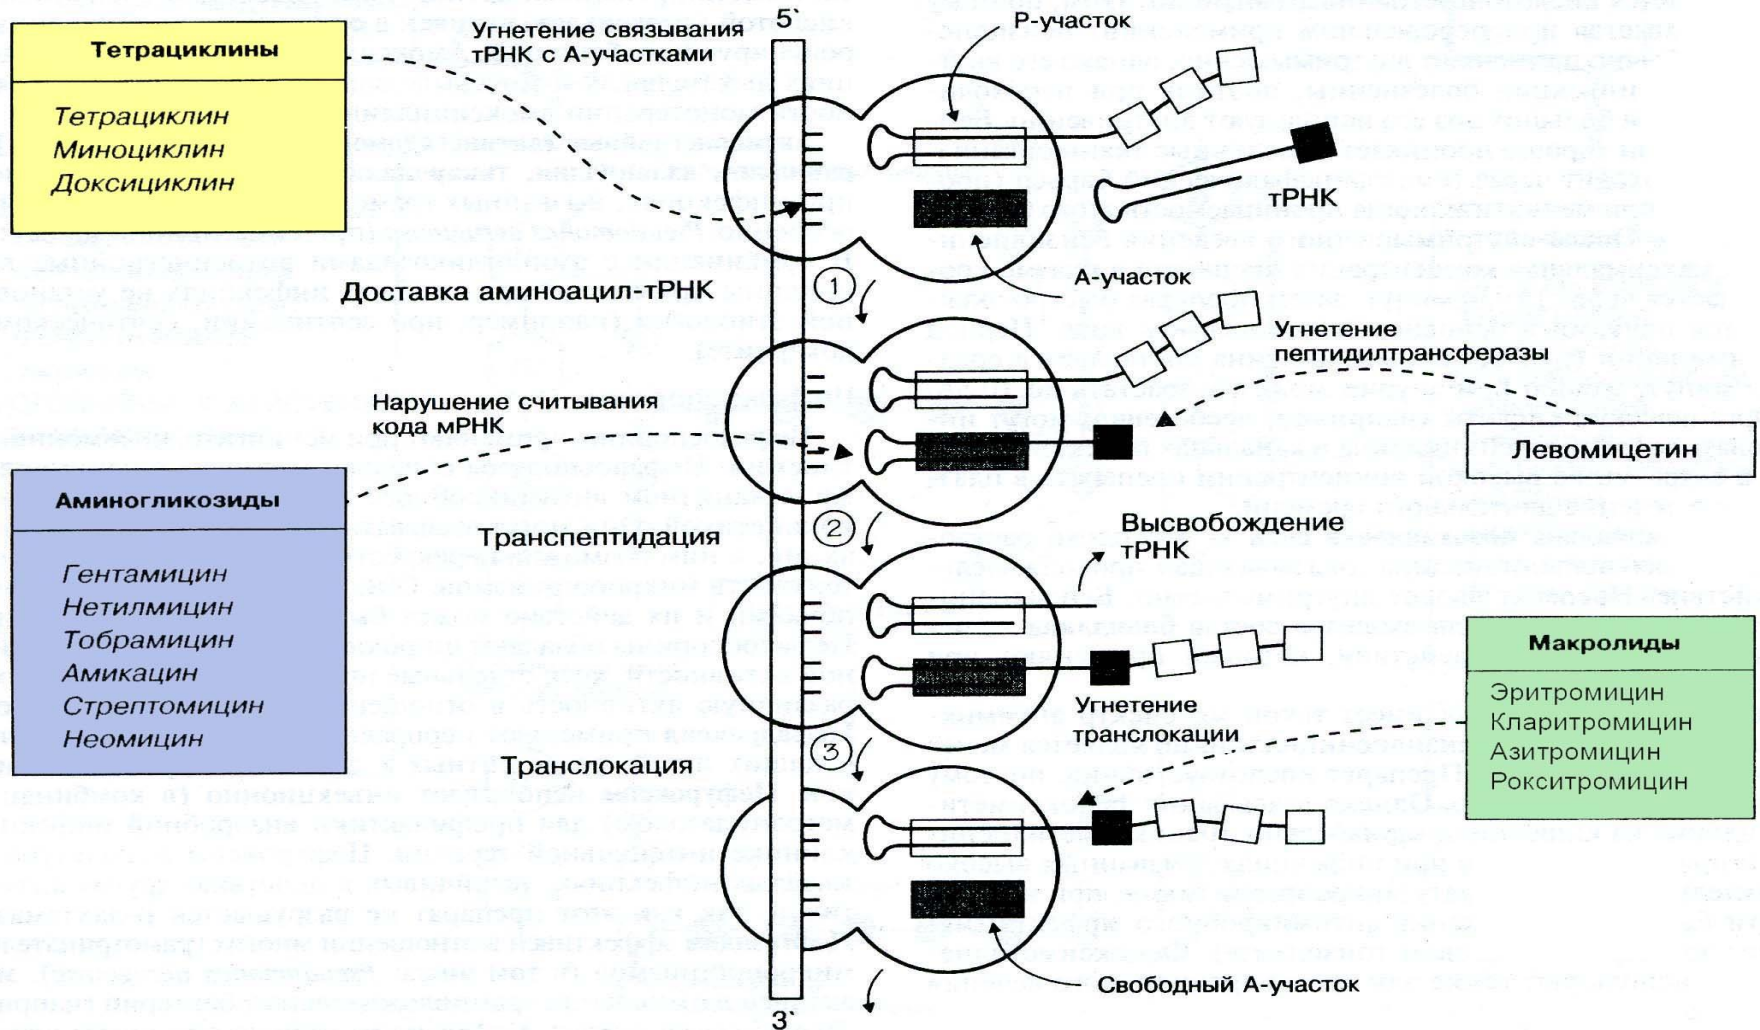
Тетрациклины

Тетрациклин
Миноциклин
Доксициклин

Угнетение связывания тРНК с А-участками

5`

Р-участок

тРНК

А-участок

1

Доставка аминоацил-тРНК

Угнетение пептидилтрансферазы

Нарушение считывания кода мРНК

Левомицетин

Аминогликозиды

Гентамицин
Нетилмицин
Тобрамицин
Амикацин
Стрептомицин
Неомицин

2

Транспептидация

Высвобождение тРНК

Макролиды

Эритромицин
Кларитромицин
Азитромицин
Рокситромицин

Угнетение транслокации

3

Транслокация

Свободный А-участок

3`